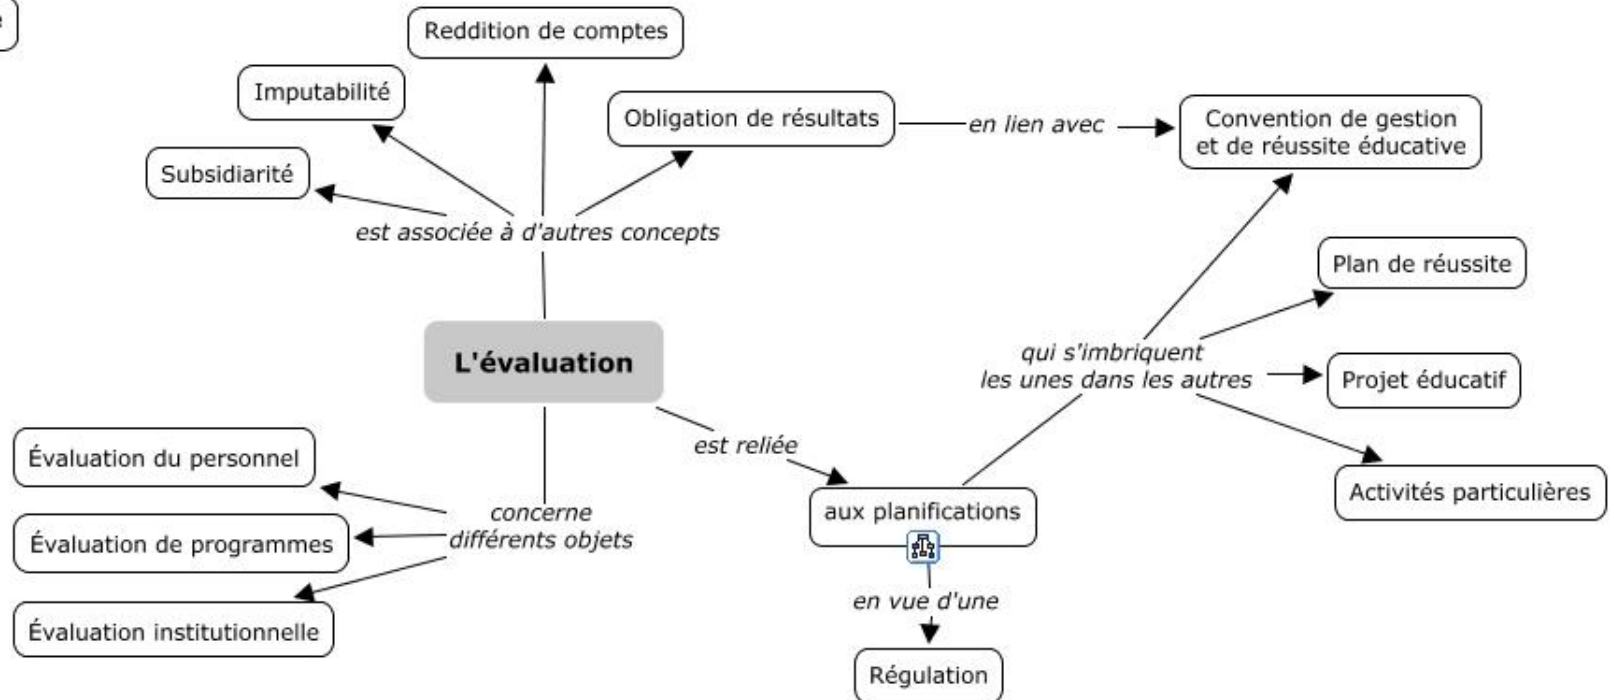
e

Reddition de comptes

Imputabilité

Obligation de résultats

en lien avec

Convention de gestion et de réussite éducative

Subsidiarité

est associée à d'autres concepts

Plan de réussite

qui s'imbriquent les unes dans les autres

Projet éducatif

L'évaluation

est reliée

Activités particulières

Évaluation du personnel

concerne différents objets

aux planifications

Évaluation de programmes

en vue d'une

Évaluation institutionnelle

Régulation